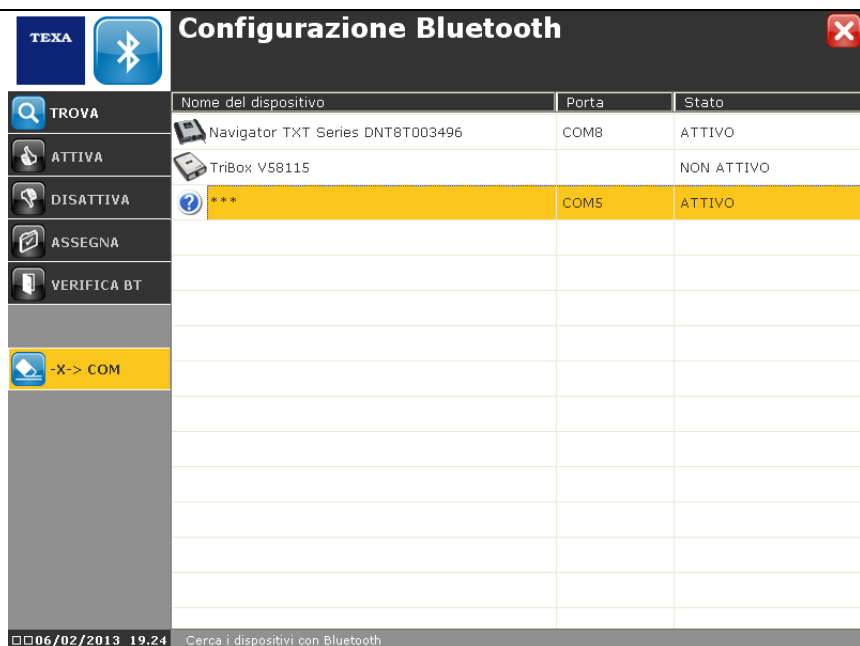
TEXA

Configurazione Bluetooth

TROVA
ATTIVA
DISATTIVA
ASSEGNA
VERIFICA BT

-X-> COM

| Nome del dispositivo | Porta | Stato |
|---|---|---|
| Navigator TXT Series DNT8T003496 | COM8 | ATTIVO |
| TriBox V58115 | | NON ATTIVO |
| *** | COM5 | ATTIVO |

06/02/2013 19.24 Cerca i dispositivi con Bluetooth